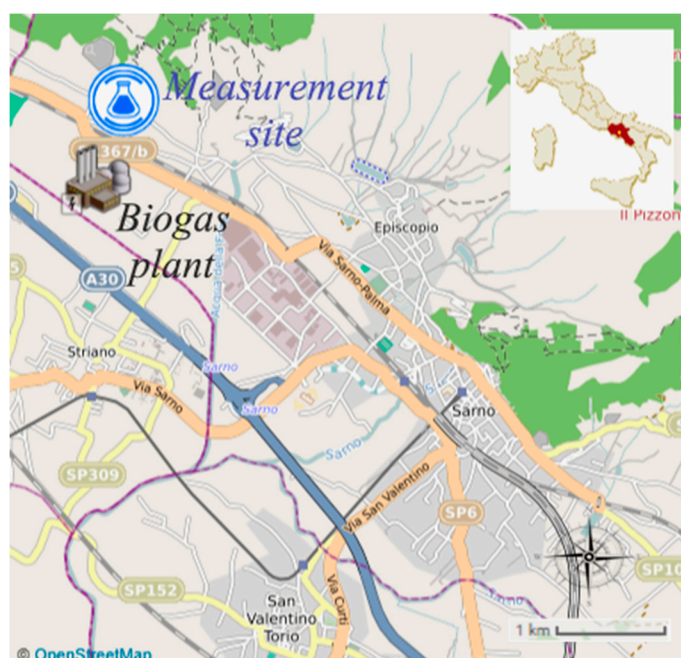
Measurement site

367/b

Biogas plant

Episcopio

Il Pizzon

Via Sarno-Palma

A30

Acqua Solfatara

Striano

Sarno

Via Sarno

Sarno

Sarno

Sarno

SP309

Via San Valentino

SP6

SP152

Via Curti

San Valentino Torio

SP10

1 km

© OpenStreetMap